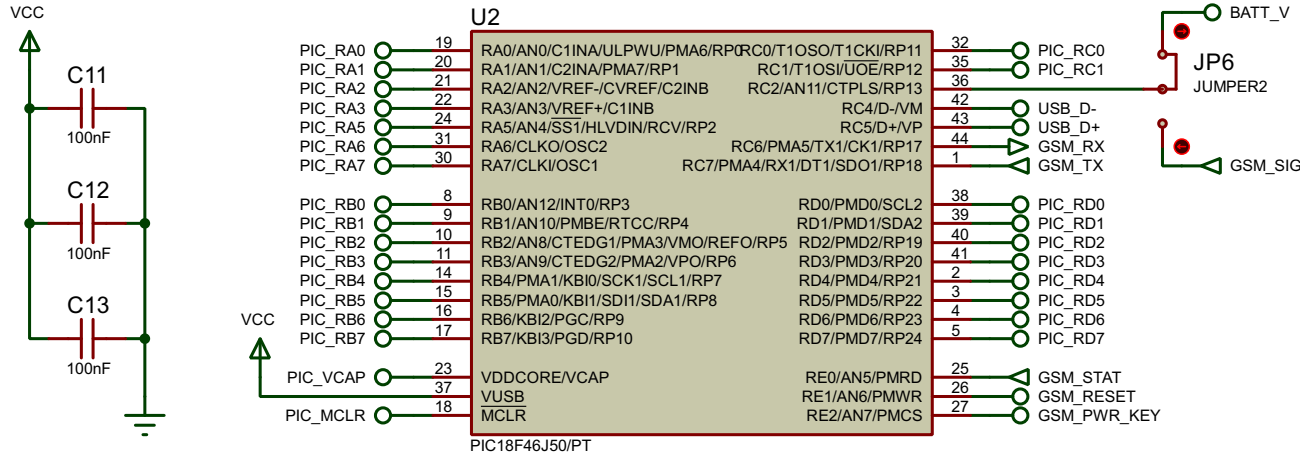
VCC

C11
100nF

C12
100nF

C13
100nF

U2

PIC_RA0 19 RA0/AN0/C1INA/ULPWU/PMA6/RP0
PIC_RA1 20 RA1/AN1/C2INA/PMA7/RP1
PIC_RA2 21 RA2/AN2/VREF-/CVREF/C2INB
PIC_RA3 22 RA3/AN3/VREF+/C1INB
PIC_RA5 24 RA5/AN4/$\overline{SS1}$/HLVDIN/RCV/RP2
PIC_RA6 31 RA6/CLKO/OSC2
PIC_RA7 30 RA7/CLKI/OSC1

PIC_RB0 8 RB0/AN12/INT0/RP3
PIC_RB1 9 RB1/AN10/PMBE/RTCC/RP4
PIC_RB2 10 RB2/AN8/CTEDG1/PMA3/VMO/REFO/RP5
PIC_RB3 11 RB3/AN9/CTEDG2/PMA2/VPO/RP6
PIC_RB4 14 RB4/PMA1/KBI0/SCK1/SCL1/RP7
PIC_RB5 15 RB5/PMA0/KBI1/SDI1/SDA1/RP8
PIC_RB6 16 RB6/KBI2/PGC/RP9
PIC_RB7 17 RB7/KBI3/PGD/RP10

VCC
PIC_VCAP 23 VDDCORE/VCAP
37 VUSB
PIC_MCLR 18 $\overline{MCLR}$

PIC18F46J50/PT

RC0/T1OSO/T1CKI/RP11 32 PIC_RC0
RC1/T1OSI/$\overline{UOE}$/RP12 35 PIC_RC1
RC2/AN11/CTPLS/RP13 36
RC4/D-/VM 42 USB_D-
RC5/D+/VP 43 USB_D+
RC6/PMA5/TX1/CK1/RP17 44 GSM_RX
RC7/PMA4/RX1/DT1/SDO1/RP18 1 GSM_TX

RD0/PMD0/SCL2 38 PIC_RD0
RD1/PMD1/SDA2 39 PIC_RD1
RD2/PMD2/RP19 40 PIC_RD2
RD3/PMD3/RP20 41 PIC_RD3
RD4/PMD4/RP21 2 PIC_RD4
RD5/PMD5/RP22 3 PIC_RD5
RD6/PMD6/RP23 4 PIC_RD6
RD7/PMD7/RP24 5 PIC_RD7

RE0/AN5/PMRD 25 GSM_STAT
RE1/AN6/PMWR 26 GSM_RESET
RE2/AN7/PMCS 27 GSM_PWR_KEY

BATT_V
JP6
JUMPER2
GSM_SIG